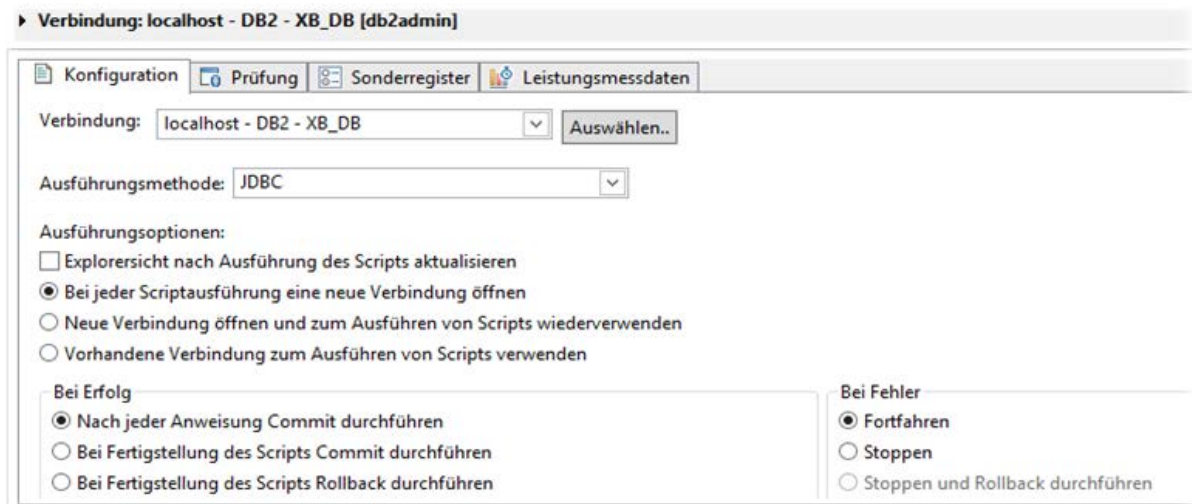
Verbindung: localhost - DB2 - XB_DB [db2admin]

Konfiguration | Prüfung | Sonderregister | Leistungsmessdaten

Verbindung: localhost - DB2 - XB_DB Auswählen..

Ausführungsmethode: JDBC

Ausführungsoptionen:
Explorersicht nach Ausführung des Scripts aktualisieren
Bei jeder Scriptausführung eine neue Verbindung öffnen
Neue Verbindung öffnen und zum Ausführen von Scripts wiederverwenden
Vorhandene Verbindung zum Ausführen von Scripts verwenden

Bei Erfolg
Nach jeder Anweisung Commit durchführen
Bei Fertigstellung des Scripts Commit durchführen
Bei Fertigstellung des Scripts Rollback durchführen

Bei Fehler
Fortfahren
Stoppen
Stoppen und Rollback durchführen